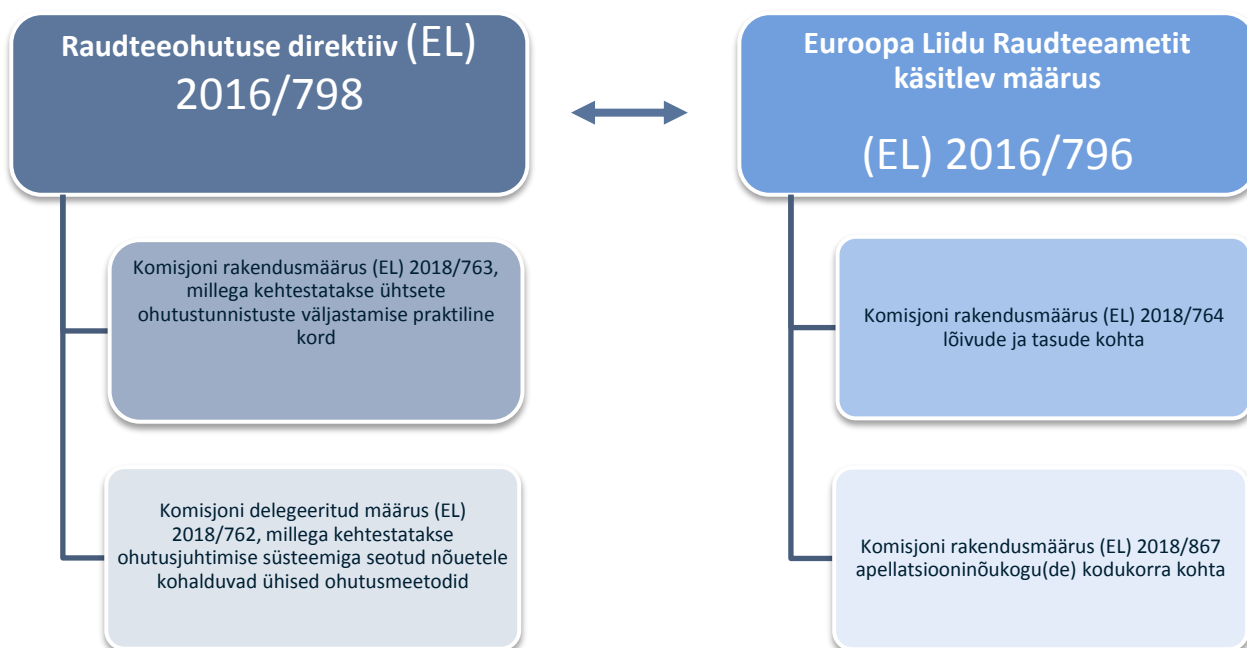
Raudteeohutuse direktiiv (EL) 2016/798

Komisjoni rakendusmäärus (EL) 2018/763, millega kehtestatakse ühtsete ohutustunnistuste väljastamise praktiline kord

Komisjoni delegeeritud määrus (EL) 2018/762, millega kehtestatakse ohutusjuhtimise süsteemiga seotud nõuetele kohalduvad ühised ohutusmeetodid

Euroopa Liidu Raudteeametit käsitlev määrus

(EL) 2016/796

Komisjoni rakendusmäärus (EL) 2018/764 lõivude ja tasude kohta

Komisjoni rakendusmäärus (EL) 2018/867 apellatsiooninõukogu(de) kodukorra kohta